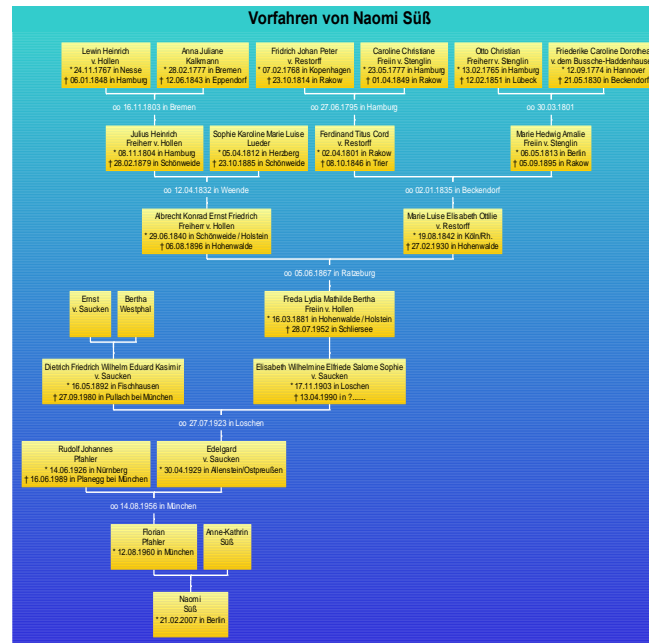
Vorfahren von Naomi Süß

Lewin Heinrich
v. Hollen
* 24.11.1767 in Nesse
† 06.01.1848 in Hamburg

Anna Juliane
Kallmann
* 28.02.1777 in Bremen
† 12.06.1843 in Eppendorf

Fridrich Johan Peter
v. Restorff
* 07.02.1768 in Kopenhagen
† 23.10.1814 in Rakow

Caroline Christiane
Freiin v. Stenglin
* 23.05.1777 in Hamburg
† 01.04.1849 in Rakow

Otto Christian
Freiherr v. Stenglin
* 13.02.1765 in Hamburg
† 12.02.1851 in Lübeck

Friederike Caroline Dorothea
v. dem Bussche-Haddenhausen
* 12.09.1774 in Hannover
† 21.05.1830 in Beckendorf

oo 16.11.1803 in Bremen

oo 27.06.1795 in Hamburg

oo 30.03.1801

Julius Heinrich
Freiherr v. Hollen
* 08.11.1804 in Hamburg
† 28.02.1879 in Schönweide

Sophie Karoline Marie Luise
Lueder
* 05.04.1812 in Herzberg
† 23.10.1885 in Schönweide

Ferdinand Titus Cord
v. Restorff
* 02.04.1801 in Rakow
† 08.10.1846 in Trier

Marie Hedwig Amalie
Freiin v. Stenglin
* 06.05.1813 in Berlin
† 05.09.1895 in Rakow

oo 12.04.1832 in Weende

oo 02.01.1835 in Beckendorf

Albrecht Konrad Ernst Friedrich
Freiherr v. Hollen
* 29.06.1840 in Schönweide / Holstein
† 06.08.1896 in Hohenwalde

Marie Luise Elisabeth Ottilie
v. Restorff
* 19.08.1842 in Köln/Rh.
† 27.02.1930 in Hohenwalde

oo 05.06.1867 in Ratzeburg

Ernst
v. Saucken

Bertha
Westphal

Freda Lydia Mathilde Bertha
Freiin v. Hollen
* 16.03.1881 in Hohenwalde / Holstein
† 28.07.1952 in Schliersee

Dietrich Friedrich Wilhelm Eduard Kasimir
v. Saucken
* 16.05.1892 in Fischhausen
† 27.09.1980 in Pullach bei München

Elisabeth Wilhelmine Elfriede Salome Sophie
v. Saucken
* 17.11.1903 in Loschen
† 13.04.1990 in ?......

oo 27.07.1923 in Loschen

Rudolf Johannes
Pfahler
* 14.06.1926 in Nürnberg
† 16.06.1989 in Planegg bei München

Edelgard
v. Saucken
* 30.04.1929 in Allenstein/Ostpreußen

oo 14.08.1956 in München

Florian
Pfahler
* 12.08.1960 in München

Anne-Kathrin
Süß

Naomi
Süß
* 21.02.2007 in Berlin